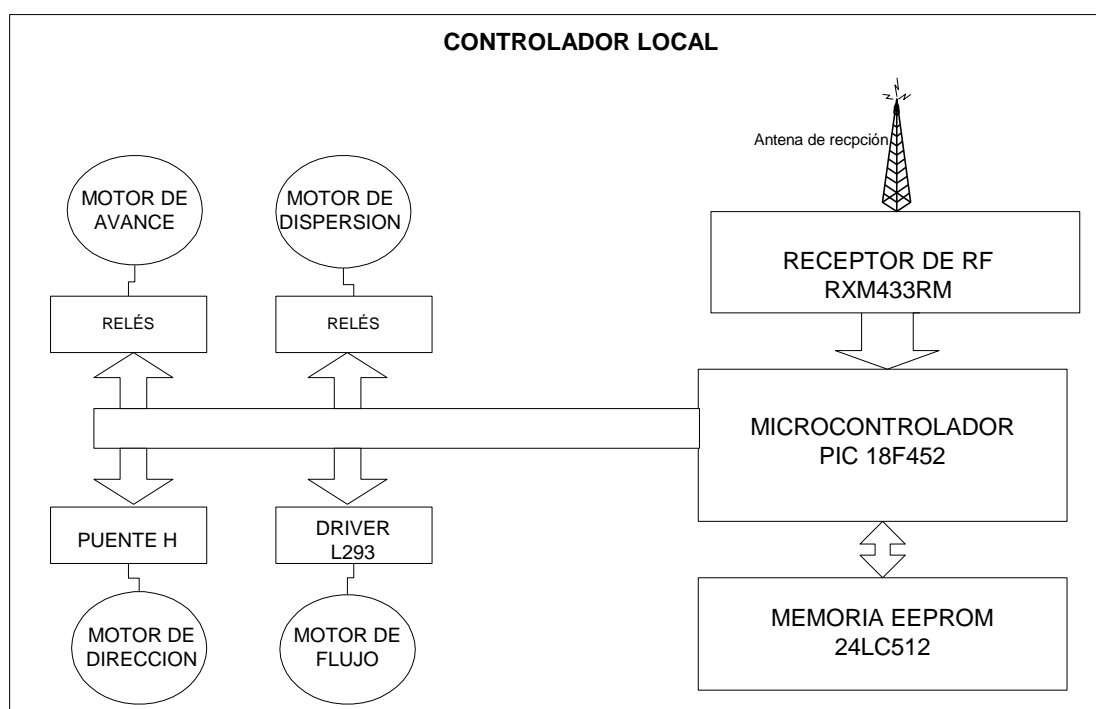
CONTROLADOR LOCAL

Antena de recpción

MOTOR DE AVANCE

MOTOR DE DISPERSION

RECEPTOR DE RF RXM433RM

RELÉS

RELÉS

MICROCONTROLADOR PIC 18F452

PUENTE H

DRIVER L293

MEMORIA EEPROM 24LC512

MOTOR DE DIRECCION

MOTOR DE FLUJO